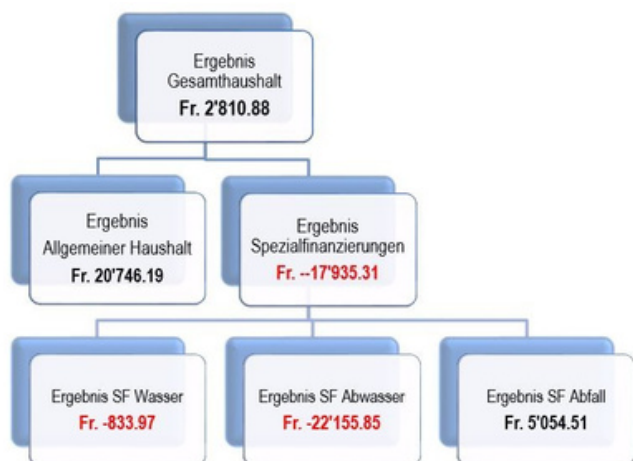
Ergebnis
Gesamthaushalt
Fr. 2'810.88

Ergebnis
Allgemeiner Haushalt
Fr. 20'746.19

Ergebnis
Spezialfinanzierungen
Fr. --17'935.31

Ergebnis SF Wasser
Fr. -833.97

Ergebnis SF Abwasser
Fr. -22'155.85

Ergebnis SF Abfall
Fr. 5'054.51